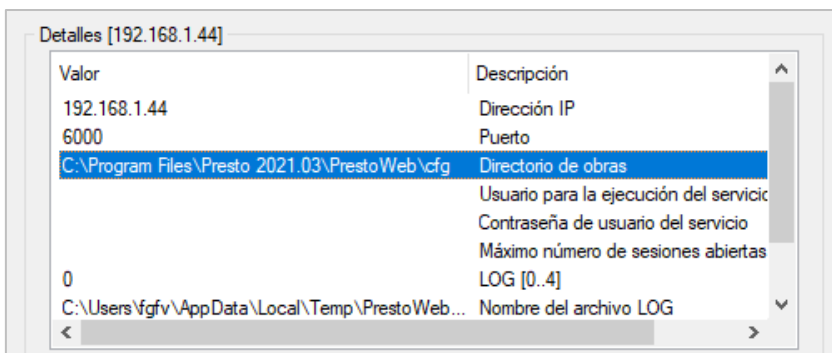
Detalles [192.168.1.44]

| Valor | Descripción |
|---|---|
| 192.168.1.44 | Dirección IP |
| 6000 | Puerto |
| C:\Program Files\Presto 2021.03\PrestoWeb\cfg | Directorio de obras |
| | Usuario para la ejecución del servicio |
| | Contraseña de usuario del servicio |
| | Máximo número de sesiones abiertas |
| 0 | LOG [0..4] |
| C:\Users\fgfv\AppData\Local\Temp\PrestoWeb... | Nombre del archivo LOG |